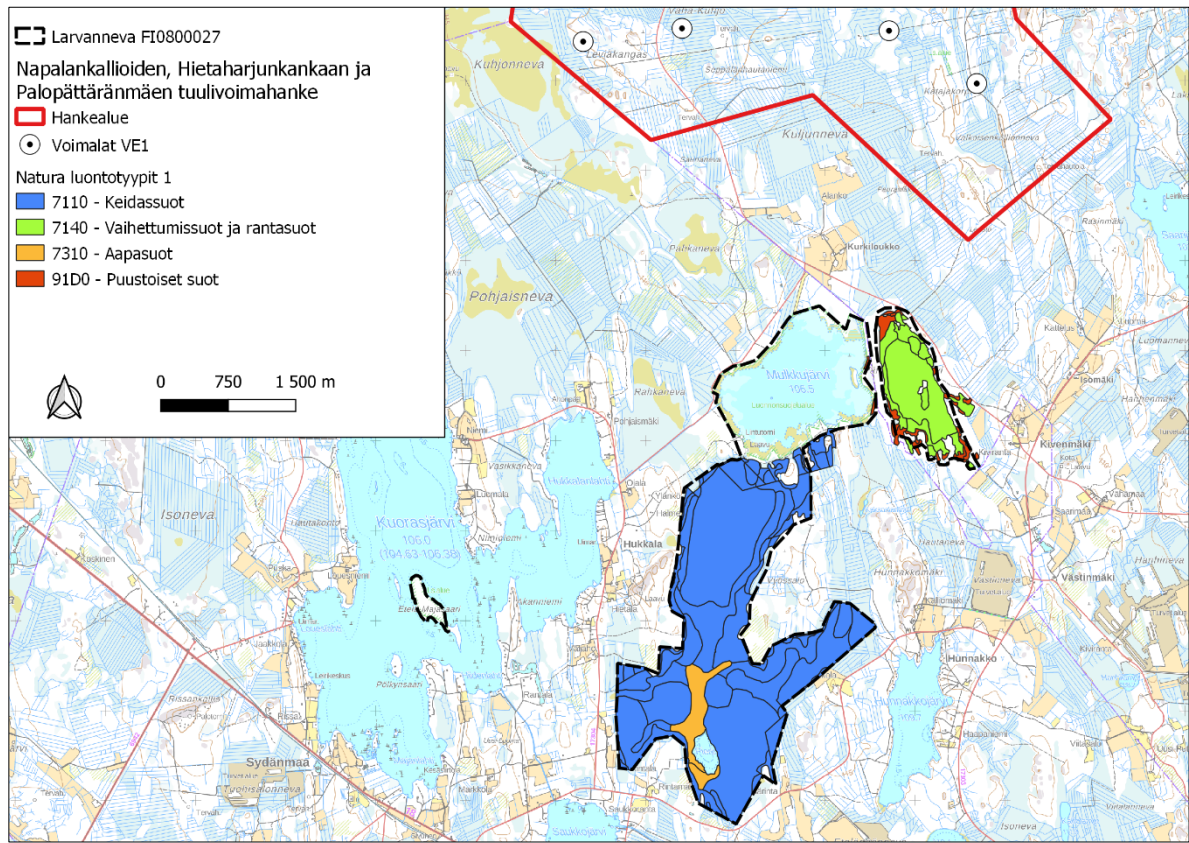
Larvanneva FI0800027
Napalankallioiden, Hietaharjunkankaan ja Palopättäränmäen tuulivoimahanke
Hankealue
Voimalat VE1
Natura luontotyypit 1
7110 - Keidassuot
7140 - Vaihettumissuot ja rantasuot
7310 - Aapasuot
91D0 - Puustoiset suot

0 750 1 500 m

Kuhjonneva
Kuljunneva
Kurkiloukko
Pohjaisneva
Mulkkujärvi
106.5
Isoneva
Kuorasjärvi
106.0
(104.63-106.38)
Hukkala
Kivenmäki
Västinmäki
Hunnakko
Hunnakkojärvi
Sydänmaa
Isoneva
Saukkojärvi